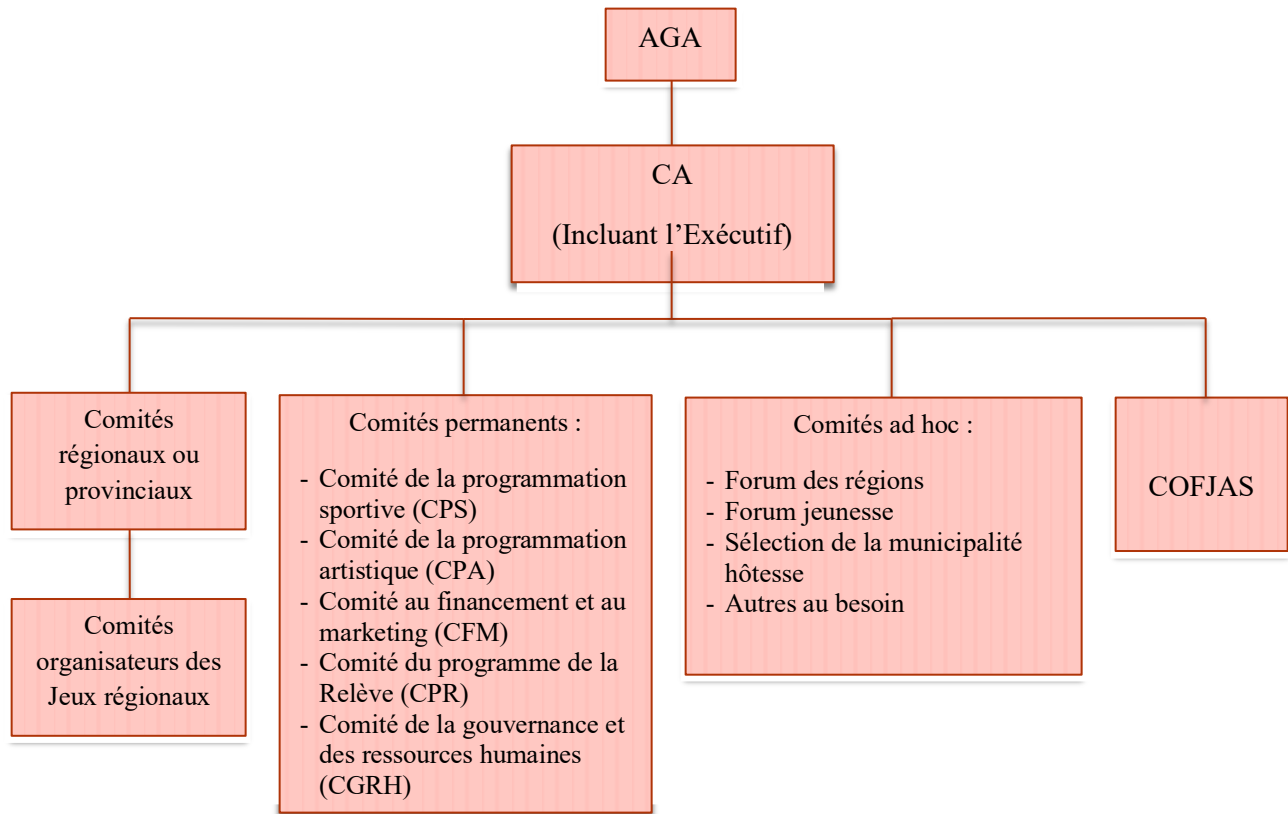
AGA

CA

(Incluant l'Exécutif)

Comités régionaux ou provinciaux

Comités organisateurs des Jeux régionaux

Comités permanents :

- Comité de la programmation sportive (CPS)
- Comité de la programmation artistique (CPA)
- Comité au financement et au marketing (CFM)
- Comité du programme de la Relève (CPR)
- Comité de la gouvernance et des ressources humaines (CGRH)

Comités ad hoc :

- Forum des régions
- Forum jeunesse
- Sélection de la municipalité hôtesse
- Autres au besoin

COFJAS